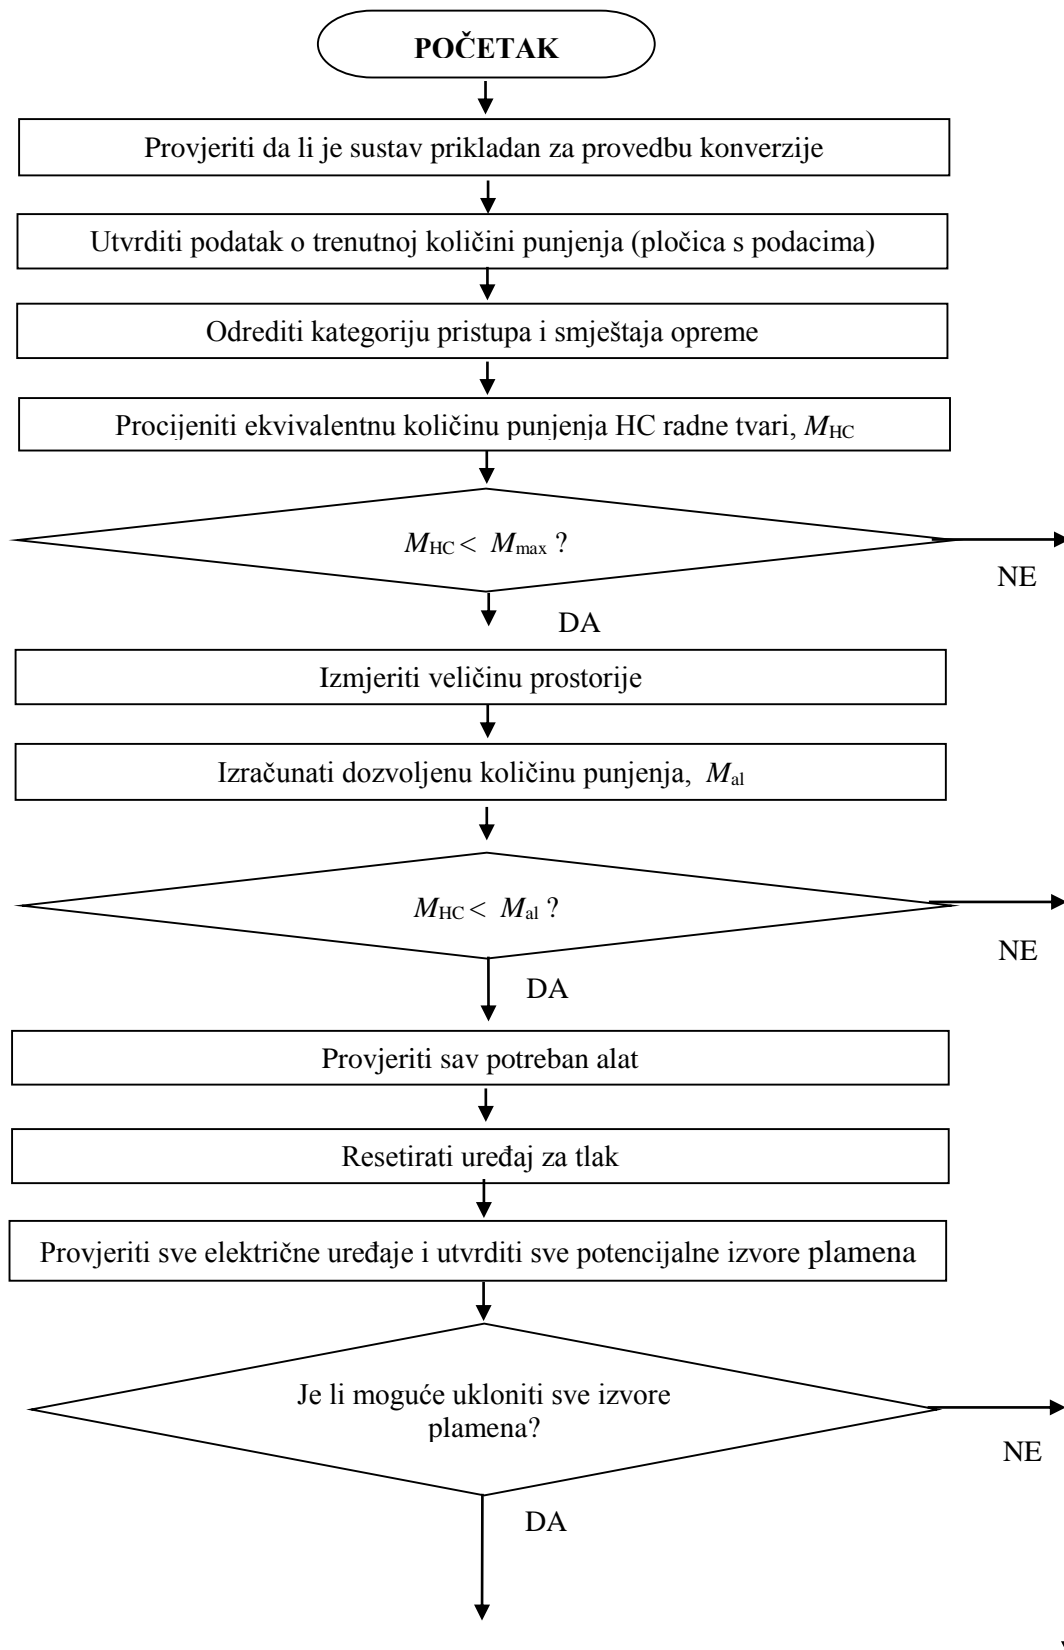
POČETAK

Provjeriti da li je sustav prikladan za provedbu konverzije

Utvrditi podatak o trenutnoj količini punjenja (pločica s podacima)

Odrediti kategoriju pristupa i smještaja opreme

Procijeniti ekvivalentnu količinu punjenja HC radne tvari, $M_{HC}$

$M_{HC} < M_{max}$ ?

NE

DA

Izmjeriti veličinu prostorije

Izračunati dozvoljenu količinu punjenja, $M_{al}$

$M_{HC} < M_{al}$ ?

NE

DA

Provjeriti sav potreban alat

Resetirati uređaj za tlak

Provjeriti sve električne uređaje i utvrditi sve potencijalne izvore plamena

Je li moguće ukloniti sve izvore plamena?

NE

DA